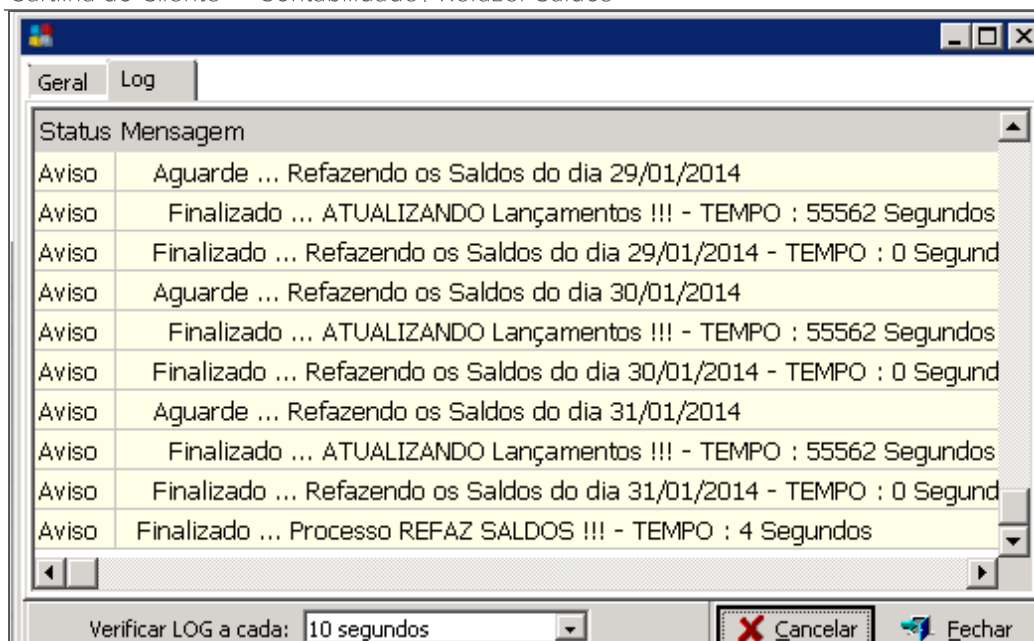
Cartilha do Cliente — Contabilidade / Refazer Saldos

Geral Log

| Status | Mensagem |
|---|---|
| Aviso | Aguarde ... Refazendo os Saldos do dia 29/01/2014 |
| Aviso | Finalizado ... ATUALIZANDO Lançamentos !!! - TEMPO : 55562 Segundos |
| Aviso | Finalizado ... Refazendo os Saldos do dia 29/01/2014 - TEMPO : 0 Segund |
| Aviso | Aguarde ... Refazendo os Saldos do dia 30/01/2014 |
| Aviso | Finalizado ... ATUALIZANDO Lançamentos !!! - TEMPO : 55562 Segundos |
| Aviso | Finalizado ... Refazendo os Saldos do dia 30/01/2014 - TEMPO : 0 Segund |
| Aviso | Aguarde ... Refazendo os Saldos do dia 31/01/2014 |
| Aviso | Finalizado ... ATUALIZANDO Lançamentos !!! - TEMPO : 55562 Segundos |
| Aviso | Finalizado ... Refazendo os Saldos do dia 31/01/2014 - TEMPO : 0 Segund |
| Aviso | Finalizado ... Processo REFAZ SALDOS !!! - TEMPO : 4 Segundos |

Verificar LOG a cada: 10 segundos

Cancelar

Fechar